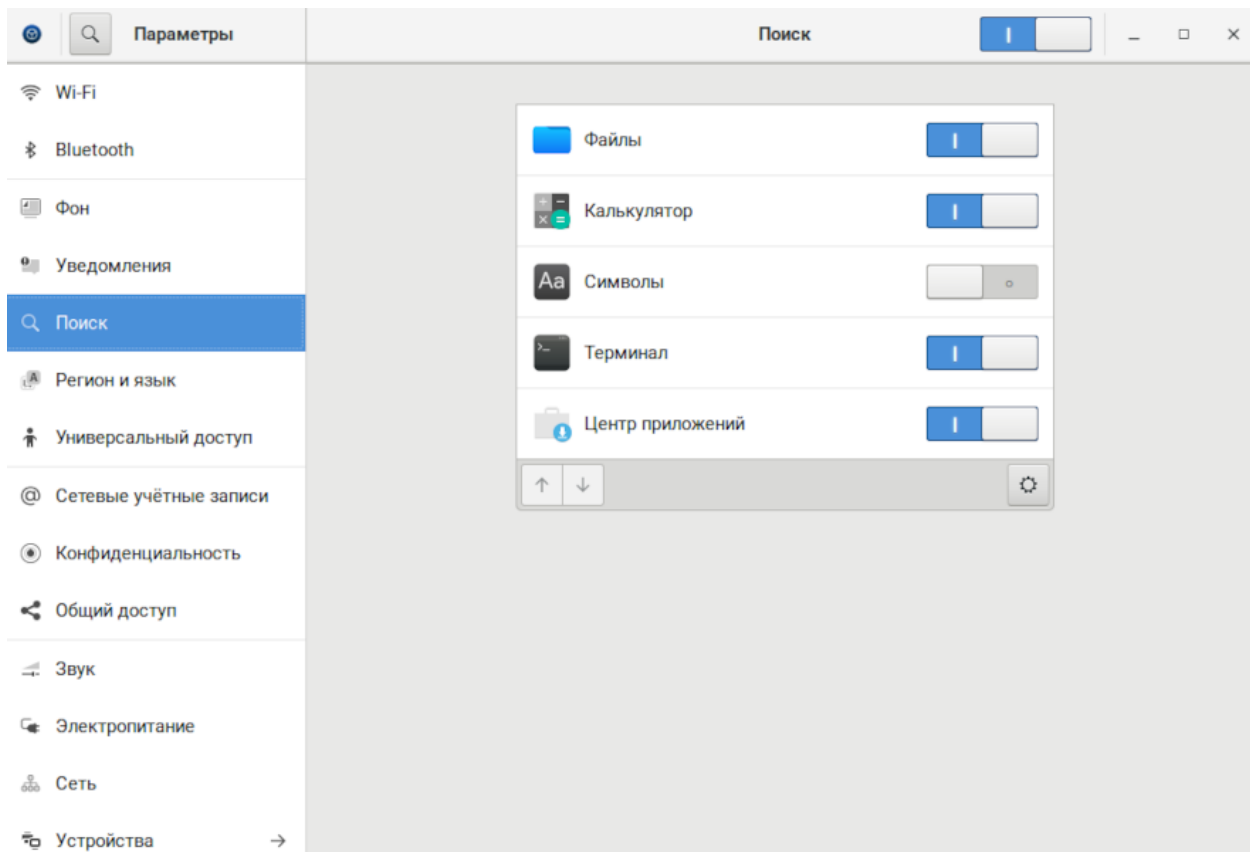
Параметры

Поиск

Wi-Fi

Bluetooth

Фон

Уведомления

Поиск

Регион и язык

Универсальный доступ

Сетевые учётные записи

Конфиденциальность

Общий доступ

Звук

Электропитание

Сеть

Устройства

Файлы

Калькулятор

Aa Символы

Терминал

Центр приложений